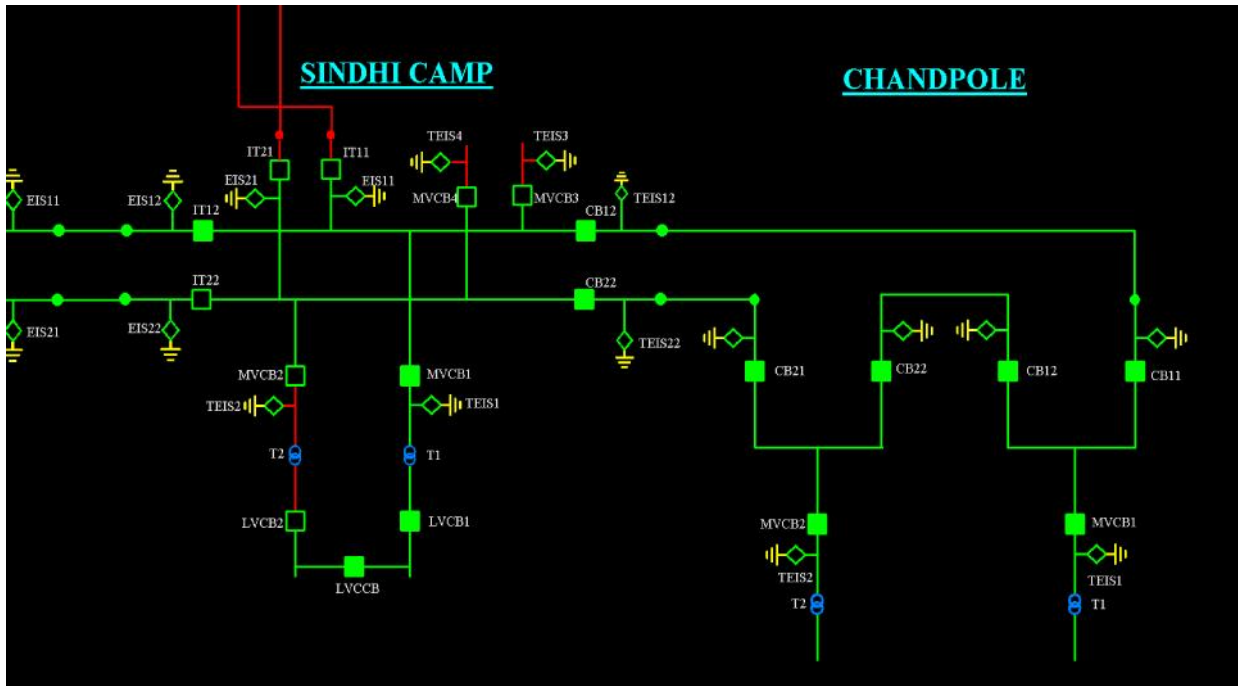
SINDHI CAMP

CHANDPOLE

TEIS4
TEIS3
IT21
IT11
EIS11
EIS12
EIS21
EIS11
MVCB4
MVCB3
CB12
TEIS12
IT12
IT22
CB22
EIS21
EIS22
TEIS22
MVCB2
MVCB1
TEIS2
TEIS1
T2
T1
LVCB2
LVCB1
LVCCB
CB21
CB22
CB12
CB11
MVCB2
MVCB1
TEIS2
TEIS1
T2
T1